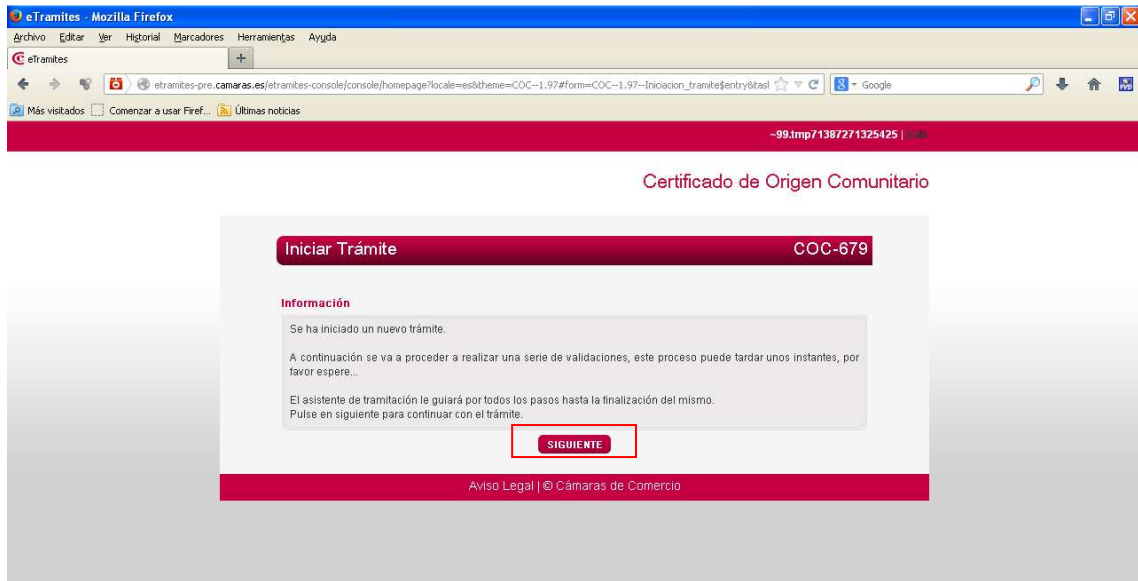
eTramites - Mozilla Firefox

Archivo Editar Ver Historial Marcadores Herramientas Ayuda

eTramites

+

etramites-pre.camaras.es/etramites-console/console/homepage?locale=es&theme=COC--1.97#form=COC--1.97--Iniciacion_tramite$entry&tasl

Google

Más visitados Comenzar a usar Firef... Últimas noticias

~99.tmp71387271325425 | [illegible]

Certificado de Origen Comunitario

Iniciar Trámite

COC-679

Información

Se ha iniciado un nuevo trámite.

A continuación se va a proceder a realizar una serie de validaciones, este proceso puede tardar unos instantes, por favor espere...

El asistente de tramitación le guiará por todos los pasos hasta la finalización del mismo.
Pulse en siguiente para continuar con el trámite.

SIGUIENTE

Aviso Legal | © Cámaras de Comercio